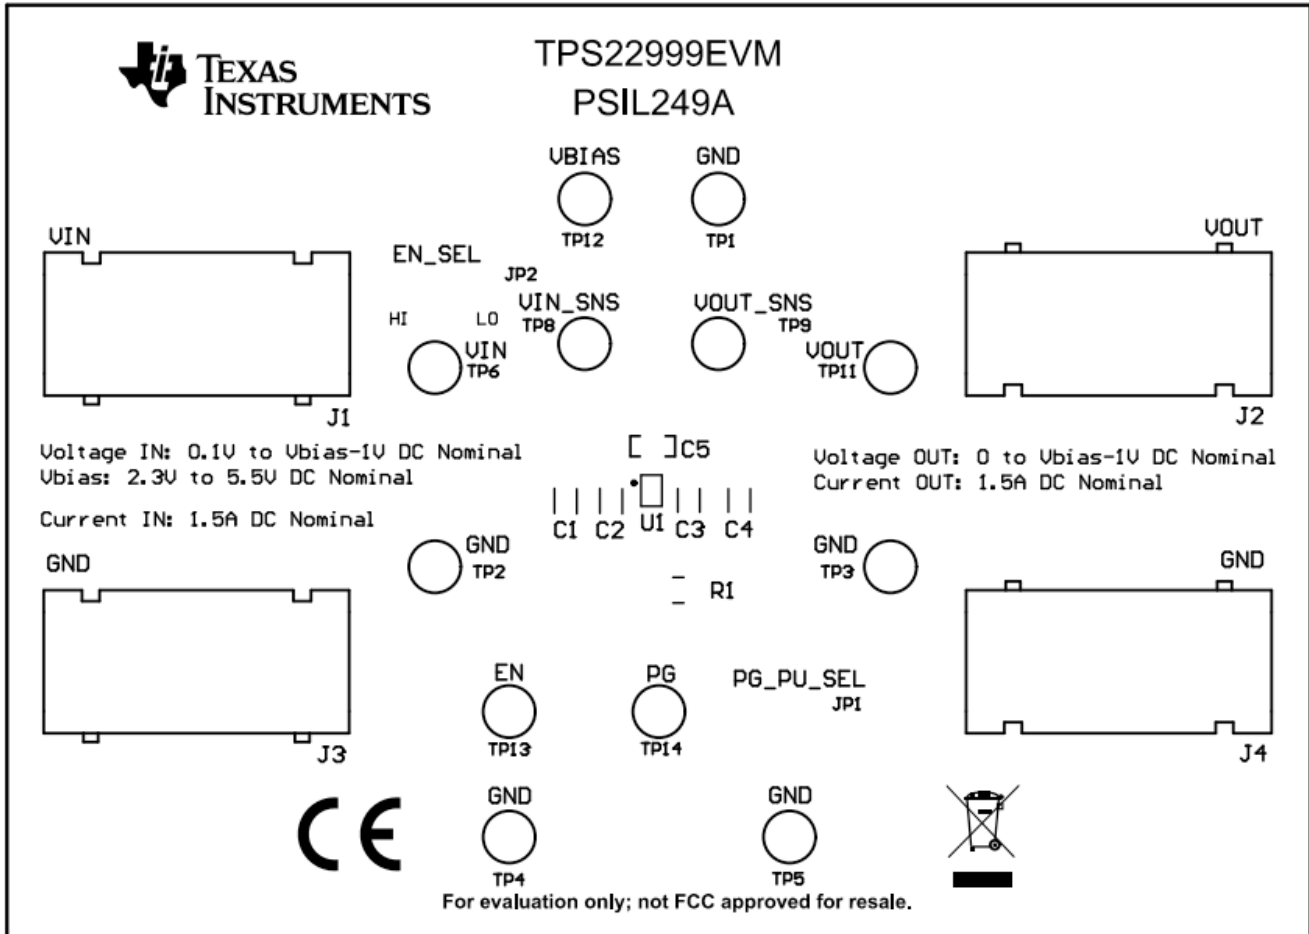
TEXAS INSTRUMENTS

TPS22999EVM
PSIL249A

VBIAS
TP12

GND
TP1

VIN

EN_SEL

JP2

VIN_SNS
TP8

VOUT_SNS
TP9

VOUT

HI

LO

VIN
TP6

VOUT
TP11

J1

J2

Voltage IN: 0.1V to Vbias-1V DC Nominal
Vbias: 2.3V to 5.5V DC Nominal

Current IN: 1.5A DC Nominal

C5

C1 C2 U1 C3 C4

Voltage OUT: 0 to Vbias-1V DC Nominal
Current OUT: 1.5A DC Nominal

GND

GND
TP2

GND
TP3

GND

R1

EN
TP13

PG
TP14

PG_PU_SEL
JP1

J3

J4

CE

GND
TP4

GND
TP5

For evaluation only; not FCC approved for resale.